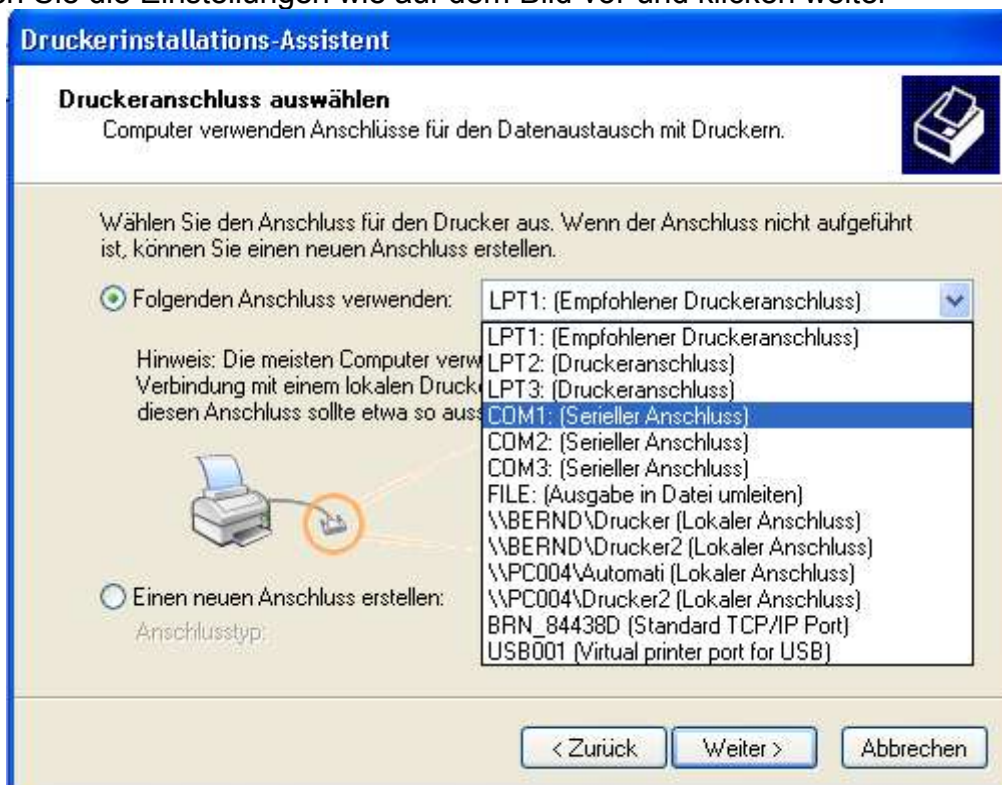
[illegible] Sie die Einstellungen wie auf dem Bild vor und klicken weiter

Druckerinstallations-Assistent

Druckeranschluss auswählen
Computer verwenden Anschlüsse für den Datenaustausch mit Druckern.

Wählen Sie den Anschluss für den Drucker aus. Wenn der Anschluss nicht aufgeführt ist, können Sie einen neuen Anschluss erstellen.

Folgenden Anschluss verwenden: LPT1: (Empfohlener Druckeranschluss)

LPT1: (Empfohlener Druckeranschluss)
LPT2: (Druckeranschluss)
LPT3: (Druckeranschluss)
COM1: (Serieller Anschluss)
COM2: (Serieller Anschluss)
COM3: (Serieller Anschluss)
FILE: (Ausgabe in Datei umleiten)
\\BERND\Drucker (Lokaler Anschluss)
\\BERND\Drucker2 (Lokaler Anschluss)
\\PC004\Automati (Lokaler Anschluss)
\\PC004\Drucker2 (Lokaler Anschluss)
BRN_84438D (Standard TCP/IP Port)
USB001 (Virtual printer port for USB)

Hinweis: Die meisten Computer verw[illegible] Verbindung mit einem lokalen Druck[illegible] diesen Anschluss sollte etwa so auss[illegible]

Einen neuen Anschluss erstellen:
Anschlusstyp:

< Zurück Weiter > Abbrechen